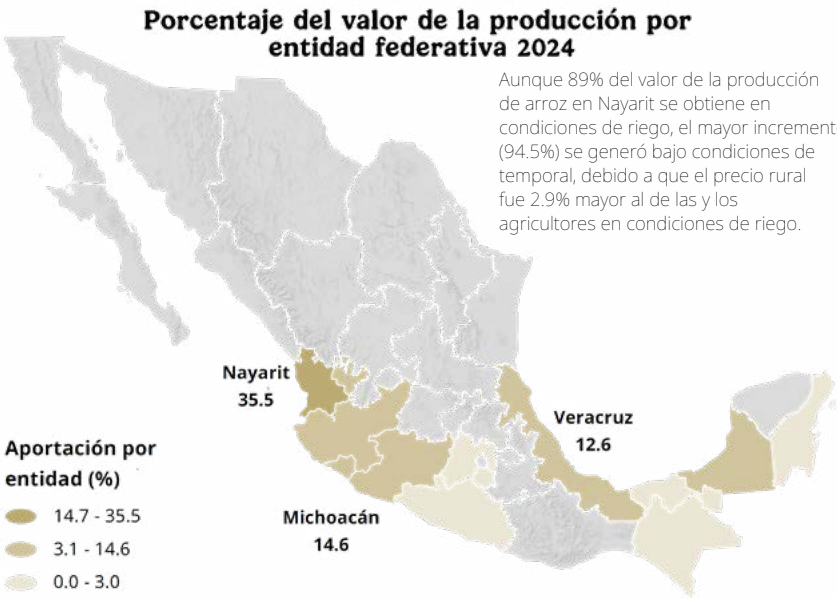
Porcentaje del valor de la producción por entidad federativa 2024

Aunque 89% del valor de la producción de arroz en Nayarit se obtiene en condiciones de riego, el mayor increment (94.5%) se generó bajo condiciones de temporal, debido a que el precio rural fue 2.9% mayor al de las y los agricultores en condiciones de riego.

Nayarit
35.5

Veracruz
12.6

Michoacán
14.6

Aportación por entidad (%)
14.7 - 35.5
3.1 - 14.6
0.0 - 3.0